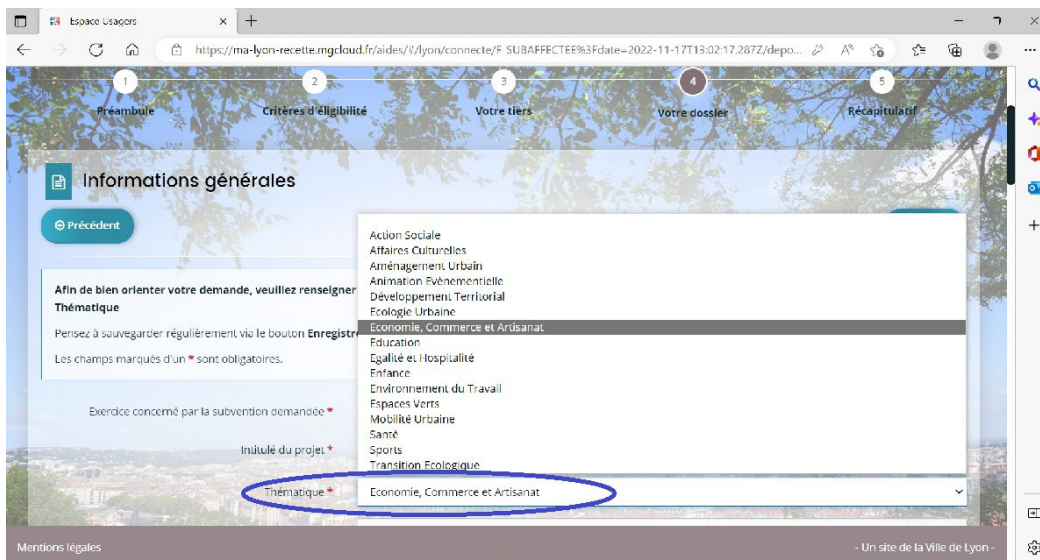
Espace Usagers

https://ma-lyon-recette.mgcloud.fr/aides/#/lyon/connecte/F_SUBAFFECTEE%3Fdate=2022-11-17T13:02:17.287Z/depo...

1 Préambule
2 Critères d'éligibilité
3 Votre tiers
4 Votre dossier
5 Récapitulatif

Informations générales

Précédent

Afin de bien orienter votre demande, veuillez renseigner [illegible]
Thématique

Pensez à sauvegarder régulièrement via le bouton Enregistr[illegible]

Les champs marqués d'un * sont obligatoires.

Action Sociale
Affaires Culturelles
Aménagement Urbain
Animation Evènementielle
Développement Territorial
Ecologie Urbaine
Economie, Commerce et Artisanat
Education
Egalité et Hospitalité
Enfance
Environnement du Travail
Espaces Verts
Mobilité Urbaine
Santé
Sports
Transition Ecologique

Exercice concerné par la subvention demandée *

Intitulé du projet *

Thématique * Economie, Commerce et Artisanat

Mentions légales

- Un site de la Ville de Lyon -